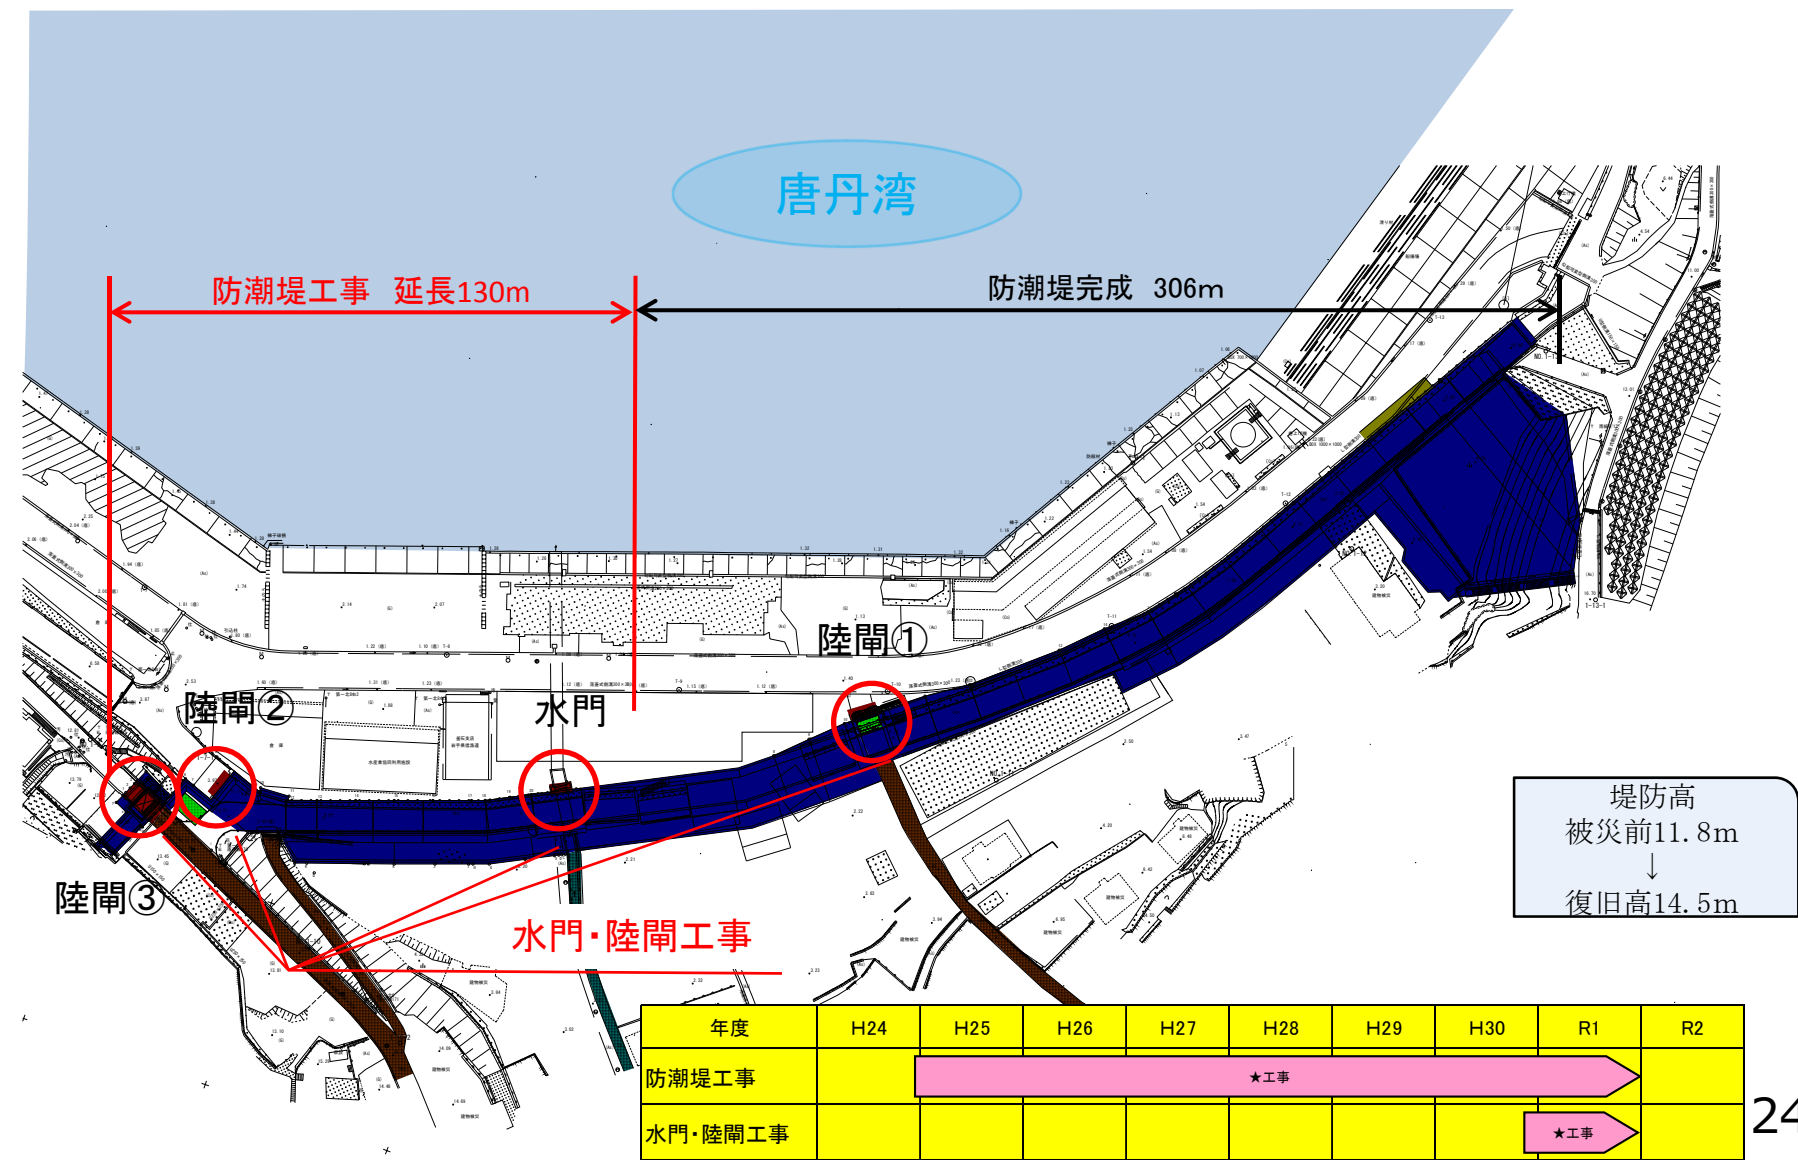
唐丹湾

防潮堤工事　延長130m

防潮堤完成　306m

陸閘①

陸閘②

水門

陸閘③

水門・陸閘工事

堤防高
被災前11.8m
↓
復旧高14.5m

| 年度 | H24 | H25 | H26 | H27 | H28 | H29 | H30 | R1 | R2 |
|---|---|---|---|---|---|---|---|---|---|
| 防潮堤工事 | | ★工事 | | | | | | | |
| 水門・陸閘工事 | | | | | | | | ★工事 | |

24